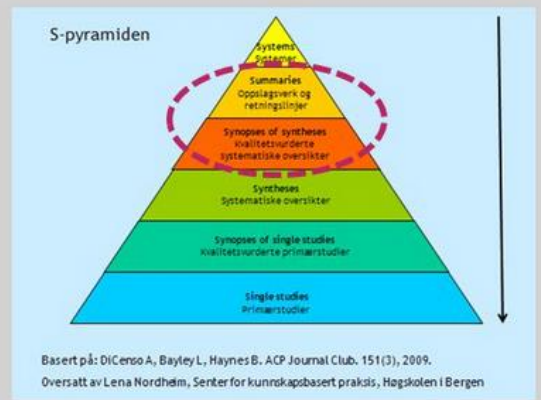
S-pyramiden

Systems
Systemer

Summaries
Oppslagsverk og retningslinjer

Synopses of syntheses
Kvalitetsvurderte systematiske oversikter

Syntheses
Systematiske oversikter

Synopses of single studies
Kvalitetsvurderte primærstudier

Single studies
Primærstudier

Basert på: DiCenso A, Bayley L, Haynes B. ACP Journal Club. 151(3), 2009.
Oversatt av Lena Nordheim, Senter for kunnskapsbasert praksis, Høgskolen i Bergen